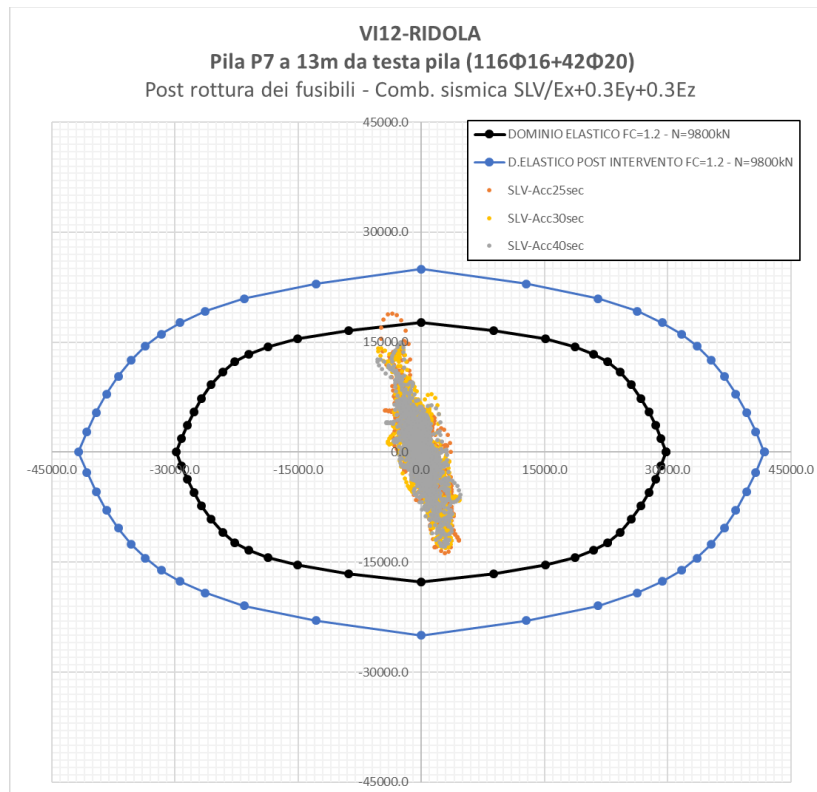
VI12-RIDOLA
Pila P7 a 13m da testa pila (116Φ16+42Φ20)
Post rottura dei fusibili - Comb. sismica SLV/Ex+0.3Ey+0.3Ez

DOMINIO ELASTICO FC=1.2 - N=9800kN
D.ELASTICO POST INTERVENTO FC=1.2 - N=9800kN
SLV-Acc25sec
SLV-Acc30sec
SLV-Acc40sec

45000.0
30000.0
15000.0
0.0
-15000.0
-30000.0
-45000.0
-45000.0
-30000.0
-15000.0
15000.0
30000.0
45000.0